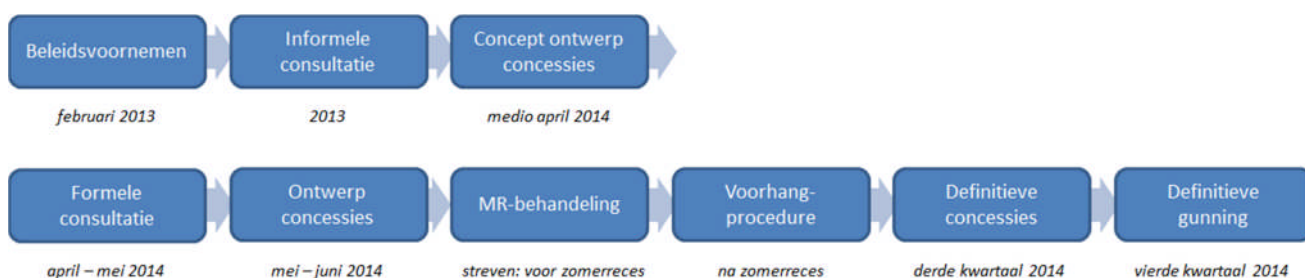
Beleidsvoornemen

februari 2013

Informele consultatie

2013

Concept ontwerp concessies

medio april 2014

Formele consultatie

april – mei 2014

Ontwerp concessies

mei – juni 2014

MR-behandeling

streven: voor zomerreces

Voorhang-procedure

na zomerreces

Definitieve concessies

derde kwartaal 2014

Definitieve gunning

vierde kwartaal 2014